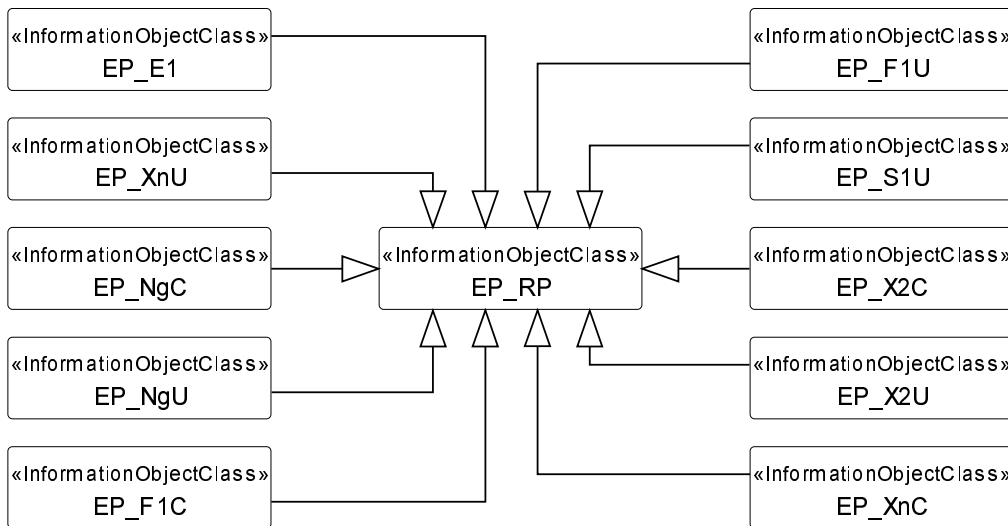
«InformationObjectClass»
EP_E1

«InformationObjectClass»
EP_XnU

«InformationObjectClass»
EP_NgC

«InformationObjectClass»
EP_NgU

«InformationObjectClass»
EP_F1C

«InformationObjectClass»
EP_RP

«InformationObjectClass»
EP_F1U

«InformationObjectClass»
EP_S1U

«InformationObjectClass»
EP_X2C

«InformationObjectClass»
EP_X2U

«InformationObjectClass»
EP_XnC